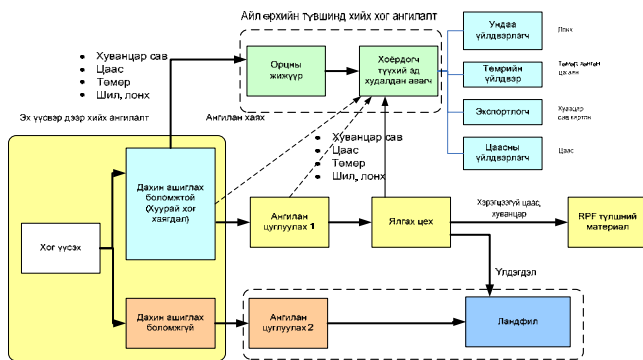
Айл өрхийн түвшинд хийх хог ангилалт

• Хуванцар сав
• Цаас
• Төмөр
• Шил, лонх

Орчны жижүүр

Хоёрдогч түүхий эд худалдан авагч

Үндсэн үйлдвэрлэгч

Лонх

Төмрийн үйлдвэр

Төмөр, Хөнгөн цагаан

Экспортлогч

Хуванцар сав картон

Цаасны үйлдвэрлэгч

Цаас

Эх үүсвэр дээр хийх ангилалт

Ангилан хаях

Дахин ашиглах боломжтой (Хуурай хог хаягдал)

• Хуванцар сав
• Цаас
• Төмөр
• Шил, лонх

Хог үүсэх

Ангилан цуглуулах 1

Ялгах цех

Хэрэгцээгүй цаас, хуванцар

RPF түлшний материал

Үлдэгдэл

Дахин ашиглах боломжгүй

Ангилан цуглуулах 2

Ландфил